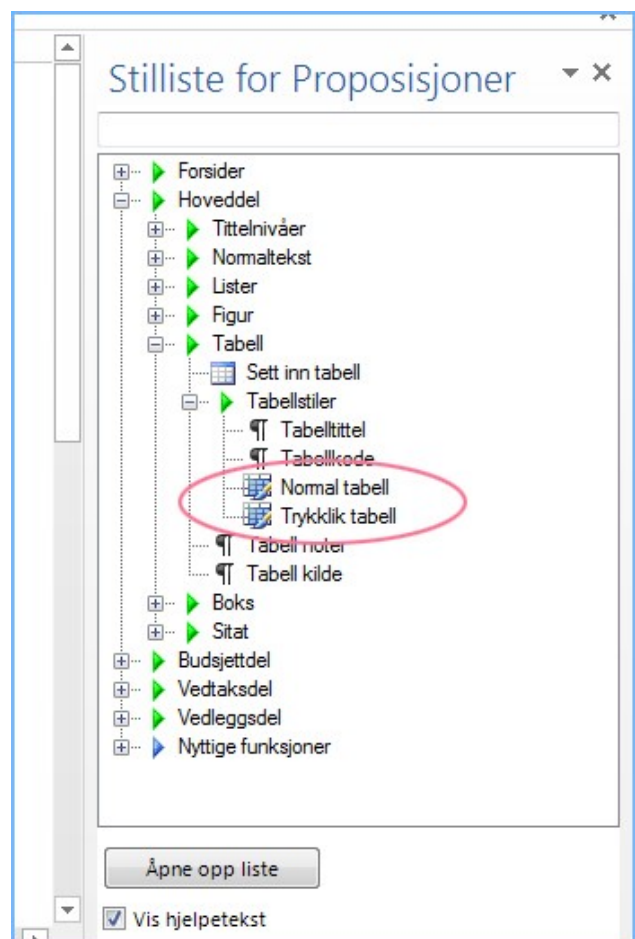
Stilliste for Proposisjoner

Forsider
Hoveddel
Tittelnivåer
Normaltekst
Lister
Figur
Tabell
Sett inn tabell
Tabellstiler
Tabelltittel
Tabellkode
Normal tabell
Trykklik tabell
Tabell noter
Tabell kilde
Boks
Sitat
Budsjettdel
Vedtaksdel
Vedleggsdel
Nyttige funksjoner

Åpne opp liste

Vis hjelpetekst